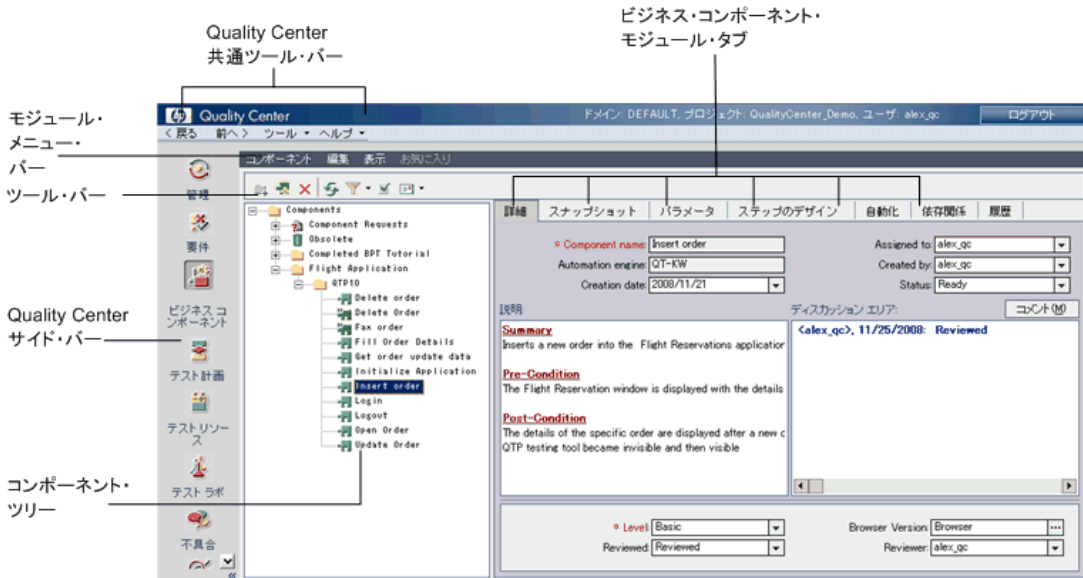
Quality Center
共通ツール・バー

ビジネス・コンポーネント・
モジュール・タブ

モジュール・
メニュー・
バー

ツール・バー

Quality Center
サイド・バー

コンポーネント・
ツリー

Quality Center
ドメイン: DEFAULT, プロジェクト: QualityCenter_Demo, ユーザ: alex_qc
ログアウト
< 戻る 前へ > ツール ▾ ヘルプ ▾
コンポーネント 編集 表示 お気に入り

管理
要件
ビジネス コンポーネント
テスト計画
テストリソース
テスト ラボ
不具合

Components
Component Requests
Obsolete
Completed BPT Tutorial
Flight Application
QTP10
Delete order
Delete Order
Fax order
Fill Order Details
Get order update data
Initialize Application
Insert order
Login
Logout
Open Order
Update Order

詳細 スナップショット パラメータ ステップのデザイン 自動化 依存関係 履歴

* Component name: Insert order
Automation engine: QT-KW
Creation date: 2008/11/21
Assigned to: alex_qc
Created by: alex_qc
Status: Ready

説明:
ディスカッション エリア:
コメント(M)

Summary
Inserts a new order into the Flight Reservations applicatior

Pre-Condition
The Flight Reservation window is displayed with the details

Post-Condition
The details of the specific order are displayed after a new c
QTP testing tool became invisible and then visible

<alex_qc>, 11/25/2008: Reviewed

* Level: Basic
Reviewed: Reviewed
Browser Version: Browser
Reviewer: alex_qc